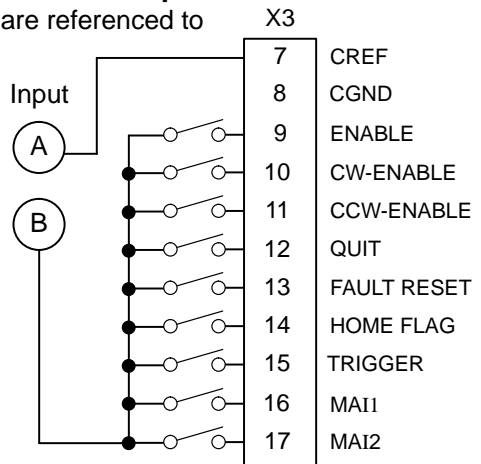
are referenced to

X3

Input

A

B

| 7 | CREF |
|---|---|
| 8 | CGND |
| 9 | ENABLE |
| 10 | CW-ENABLE |
| 11 | CCW-ENABLE |
| 12 | QUIT |
| 13 | FAULT RESET |
| 14 | HOME FLAG |
| 15 | TRIGGER |
| 16 | MAI1 |
| 17 | MAI2 |